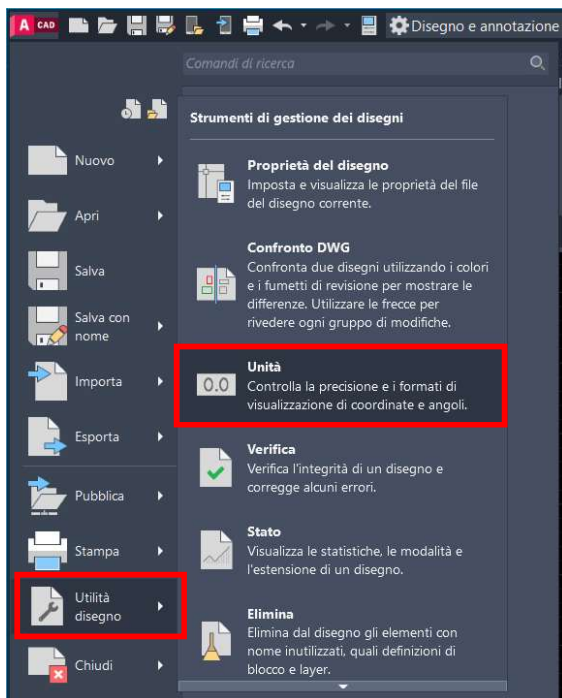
A CAD

Disegno e annotazione

Comandi di ricerca

Nuovo

Apri

Salva

Salva con nome

Importa

Esporta

Pubblica

Stampa

Utilità disegno

Chiudi

Strumenti di gestione dei disegni

Proprietà del disegno
Imposta e visualizza le proprietà del file del disegno corrente.

Confronto DWG
Confronta due disegni utilizzando i colori e i fumetti di revisione per mostrare le differenze. Utilizzare le frecce per rivedere ogni gruppo di modifiche.

0.0

Unità
Controlla la precisione e i formati di visualizzazione di coordinate e angoli.

Verifica
Verifica l'integrità di un disegno e corregge alcuni errori.

Stato
Visualizza le statistiche, le modalità e l'estensione di un disegno.

Elimina
Elimina dal disegno gli elementi con nome inutilizzati, quali definizioni di blocco e layer.